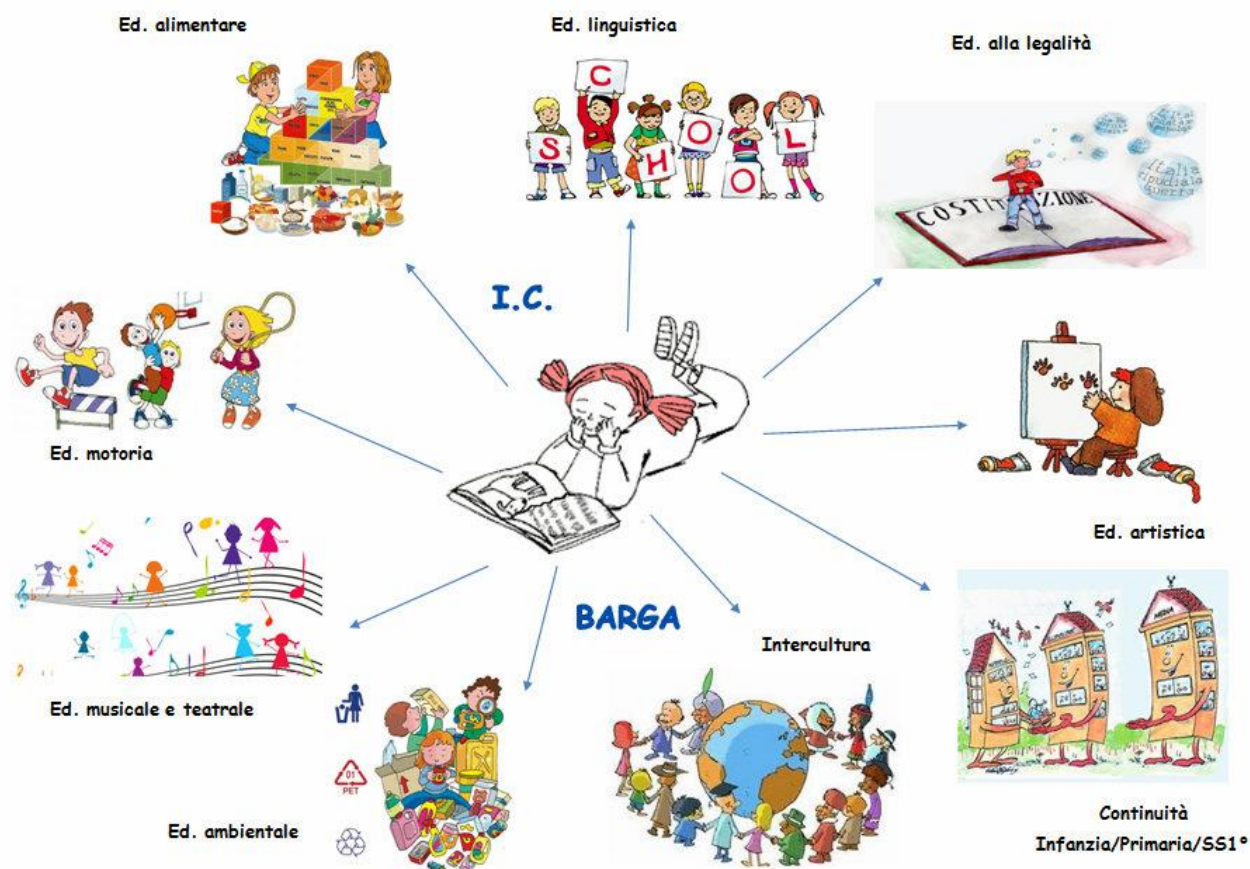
Ed. alimentare

Ed. linguistica

S C H O O L

Ed. alla legalità

COSTITUZIONE

Italia ripudia la guerra

I.C.

Ed. motoria

Ed. artistica

BARGA

Intercultura

Ed. musicale e teatrale

01 PET

Ed. ambientale

MEDIA

Continuità Infanzia/Primaria/SS1°